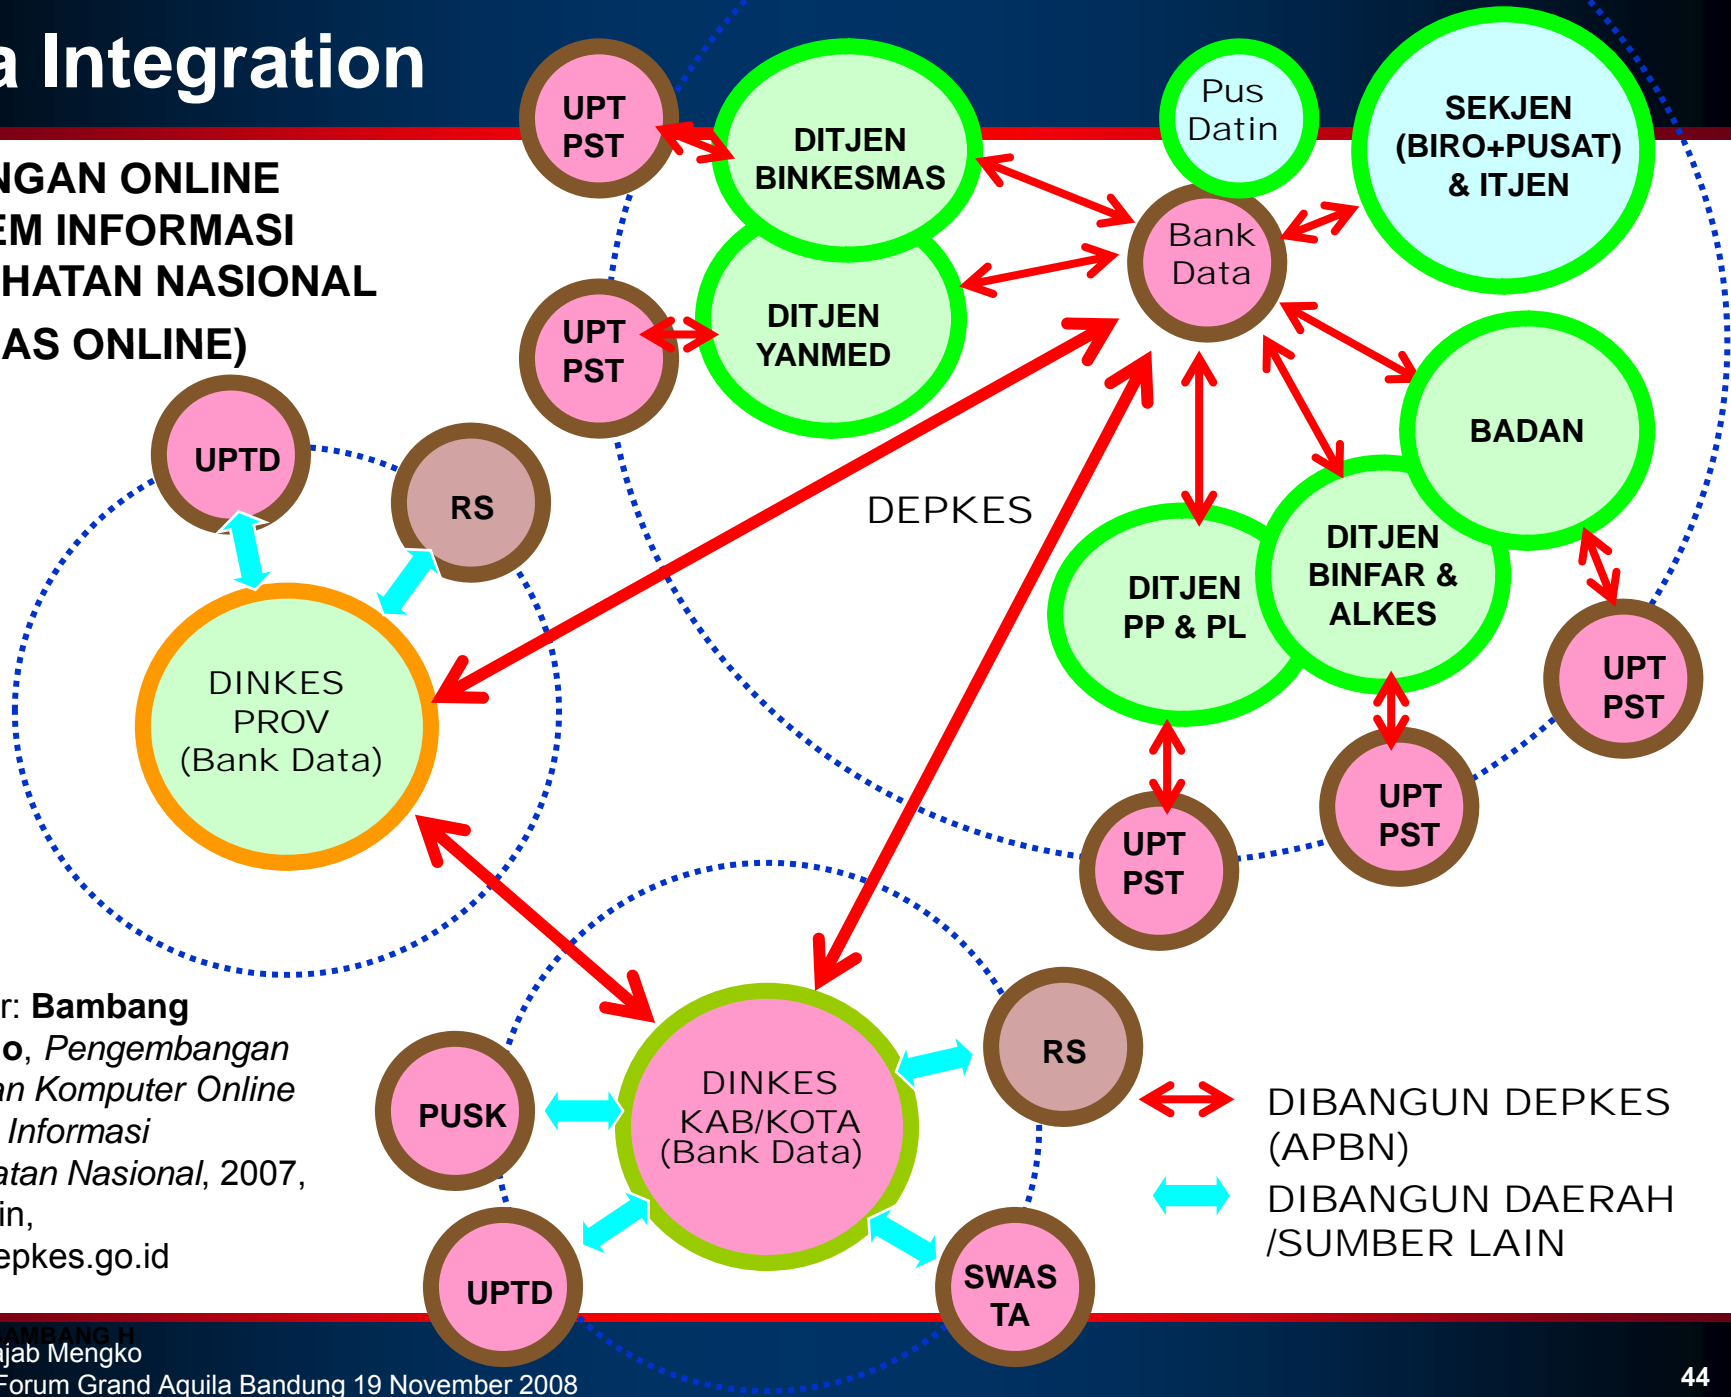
a Integration

NGAN ONLINE
EM INFORMASI
HATAN NASIONAL
AS ONLINE)

UPT PST

DITJEN BINKESMAS

Pus Datin

SEKJEN (BIRO+PUSAT) & ITJEN

Bank Data

UPT PST

DITJEN YANMED

BADAN

UPTD

RS

DEPKES

DITJEN PP & PL

DITJEN BINFAR & ALKES

UPT PST

DINKES PROV (Bank Data)

UPT PST

UPT PST

r: **Bambang o**, *Pengembangan an Komputer Online Informasi atan Nasional*, 2007, in, epkes.go.id

RS

PUSK

DINKES KAB/KOTA (Bank Data)

DIBANGUN DEPKES (APBN)

DIBANGUN DAERAH /SUMBER LAIN

UPTD

SWAS TA

AMBANG H
ajab Mengko
Forum Grand Aquila Bandung 19 November 2008

44